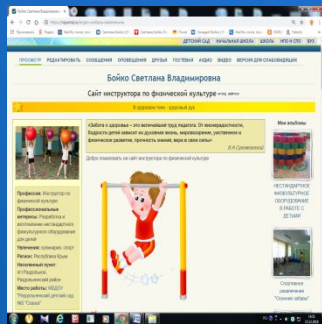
Бойко Светлана Владимировна

Сайт инструктора по физической культуре

В здоровом теле - здоровый дух

«Забота о здоровье – это важнейший труд педагога. От жизнерадостности, бодрости детей зависит их духовная жизнь, мировоззрение, умственное развитие, прочность знаний, вера в свои силы»
(В.А.Сухомлинский)

Добро пожаловать на сайт инструктора по физической культуре

ПРОСМОТР РЕДАКТИРОВАТЬ СООБЩЕНИЯ ОПОВЕЩЕНИЯ ДРУЗЬЯ ГОСТЕВАЯ АУДИО ВИДЕО ВЕРСИЯ ДЛЯ СЛАБОВИДЯЩИХ

ДЕТСКИЙ САД НАЧАЛЬНАЯ ШКОЛА ШКОЛА ИПО И СПО ВУЗ

Профессия: Инструктор по физической культуре
Профессиональные интересы: Разработка и изготовление нестандартного физкультурного оборудования для детей
Увлечения: кулинария, спорт
Регион: Республика Крым
Населенный пункт: пгт Раздольное, Раздольненский район
Место работы: МБДОУ "Раздольненский детский сад №3 "Сказка"

Мои альбомы
НЕСТАНДАРТНОЕ ФИЗКУЛЬТУРНОЕ ОБОРУДОВАНИЕ В РАБОТЕ С ДЕТЬМИ
Спортивное развлечение "Осенние забавы"